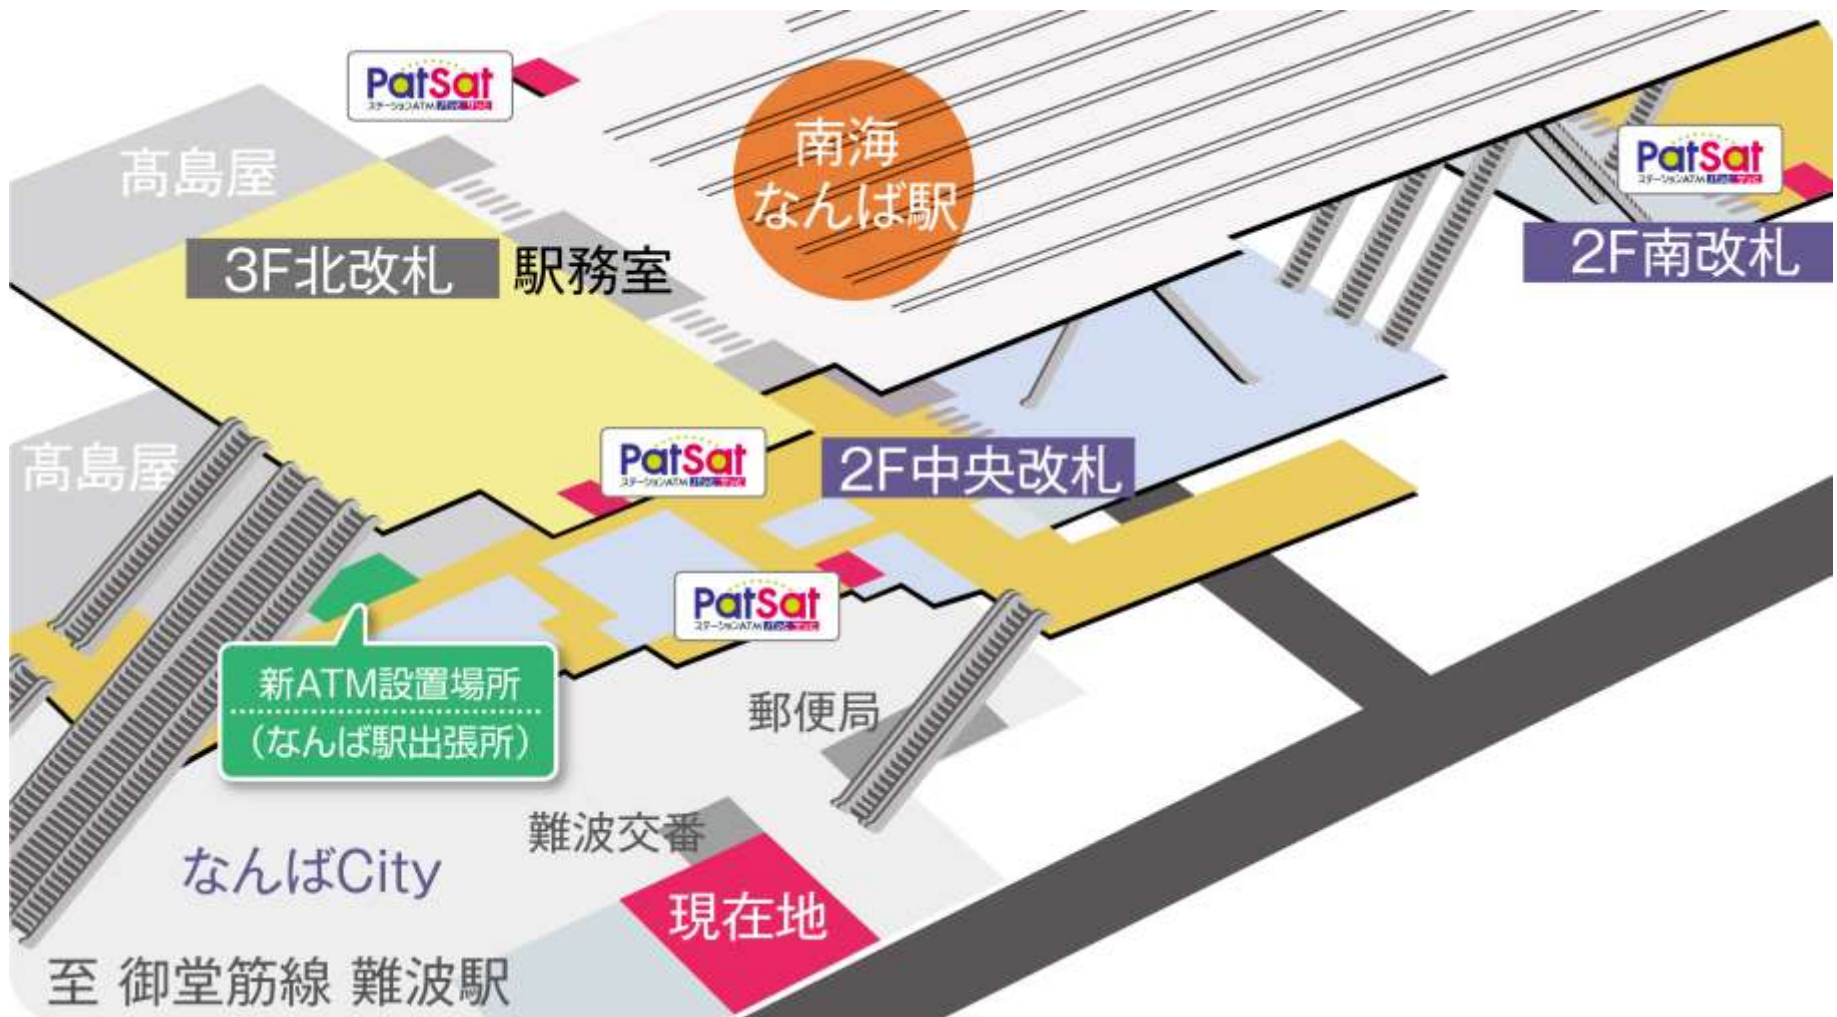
PatSat
ステーションATM

南海
なんば駅

高島屋

3F北改札
駅務室

PatSat
ステーションATM

2F南改札

高島屋

PatSat
ステーションATM

2F中央改札

PatSat
ステーションATM

新ATM設置場所
(なんば駅出張所)

郵便局

難波交番

なんばCity

現在地

至 御堂筋線 難波駅